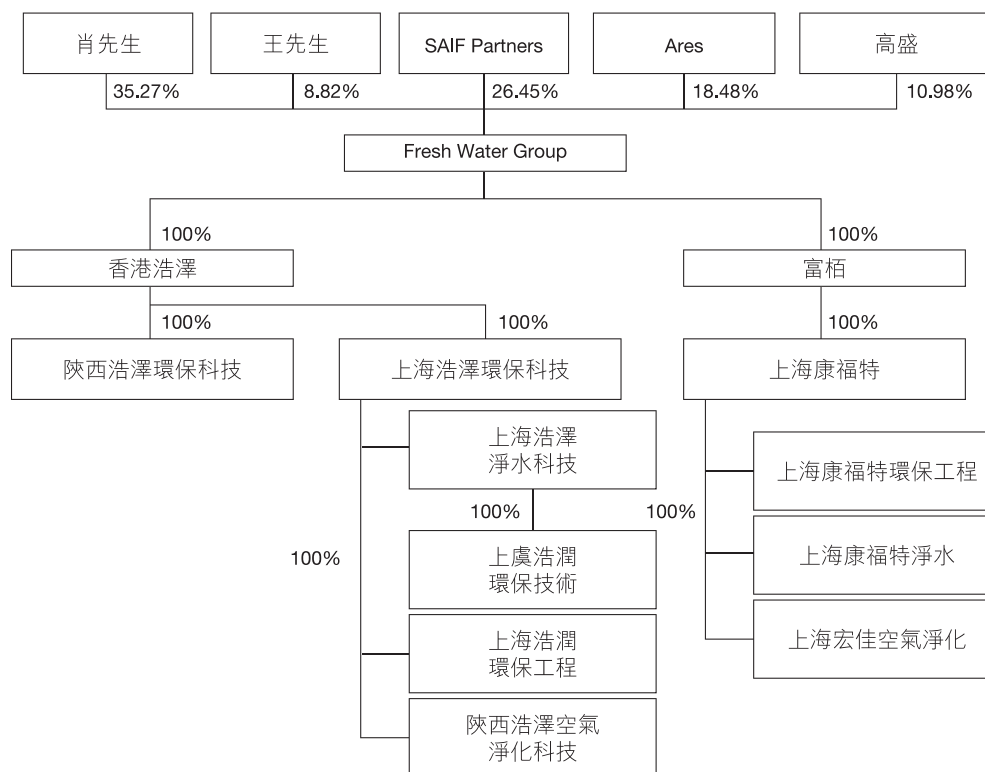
肖先生
35.27%

王先生
8.82%

SAIF Partners
26.45%

Ares
18.48%

高盛
10.98%

Fresh Water Group

100%
香港浩澤

100%
富栢

100%
陝西浩澤環保科技

100%
上海浩澤環保科技

100%
上海康福特

上海浩澤淨水科技

100%

上虞浩潤環保技術

100%

上海浩潤環保工程

陝西浩澤空氣淨化科技

100%

上海康福特環保工程

上海康福特淨水

上海宏佳空氣淨化